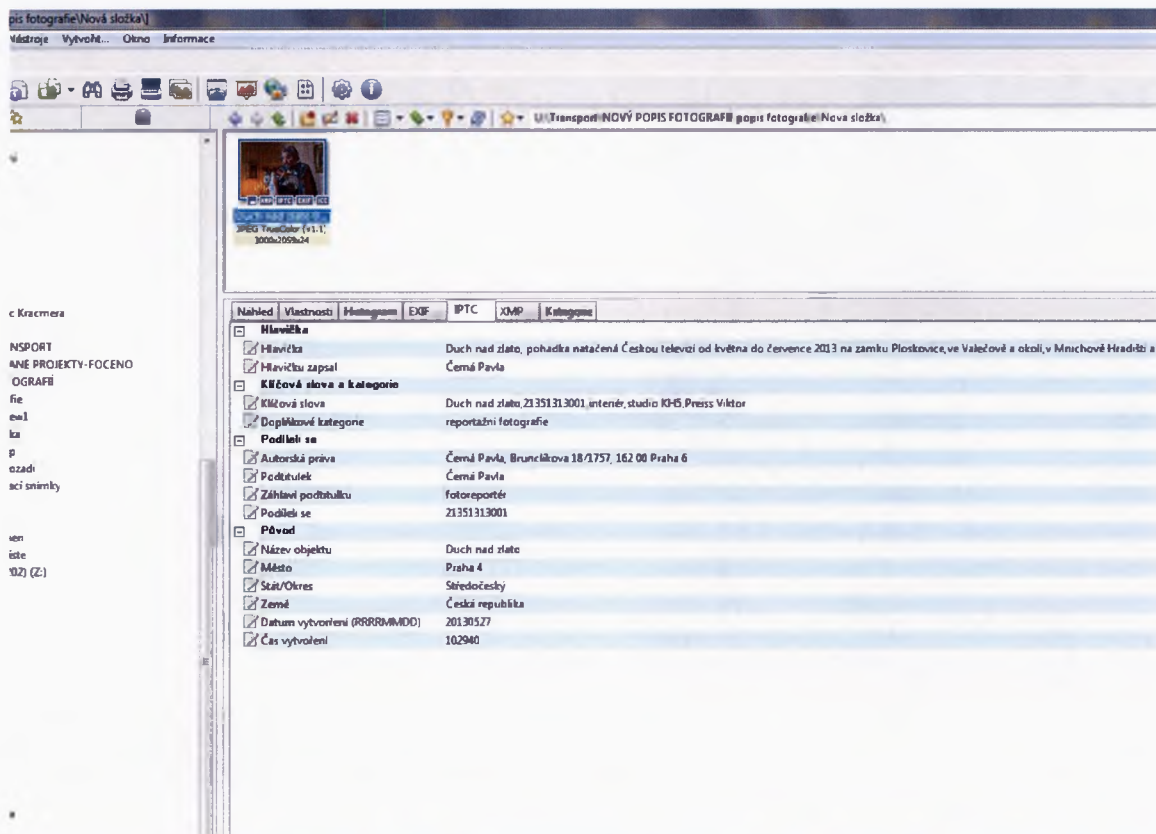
pis fotografie\Nová složka\]

Nástroje Vytvořit... Okno Informace

U:\Transport\NOVÝ POPIS FOTOGRAFIÍ\popis fotografie\Nova složka\

Duch nad zlato 2...
JPEG TrueColor (+1.1, 3000x2059x24

c Kracmera

NSPORT
ANE PROJEKTY-FOCENO
OGRAFII
fie
ea1
ka
p
ozadi
aci snimky

ien
iste
02) (Z:)

Nahled | Vlastnosti | Histogram | EXIF | IPTC | XMP | Kategorie

Hlavička
Hlavička | Duch nad zlato, pohadka natačená Českou televizí od května do července 2013 na zamku Ploskovice,ve Valečově a okolí,v Mnichově Hradišti a
Hlavičku zapsal | Černá Pavla
Klíčová slova a kategorie
Klíčová slova | Duch nad zlato,21351313001,interiér,studio KHS,Press Viktor
Doplňkové kategorie | reportažní fotografie
Podílelí se
Autorská práva | Černá Pavla, Brunclíkova 18/1757, 162 00 Praha 6
Podtitulek | Černá Pavla
Záhlaví podtitulku | fotoreportér
Podílelí se | 21351313001
Původ
Název objektu | Duch nad zlato
Město | Praha 4
Stát/Okres | Středočeský
Země | Česká republika
Datum vytvoření (RRRRMMDD) | 20130527
Čas vytvoření | 102940